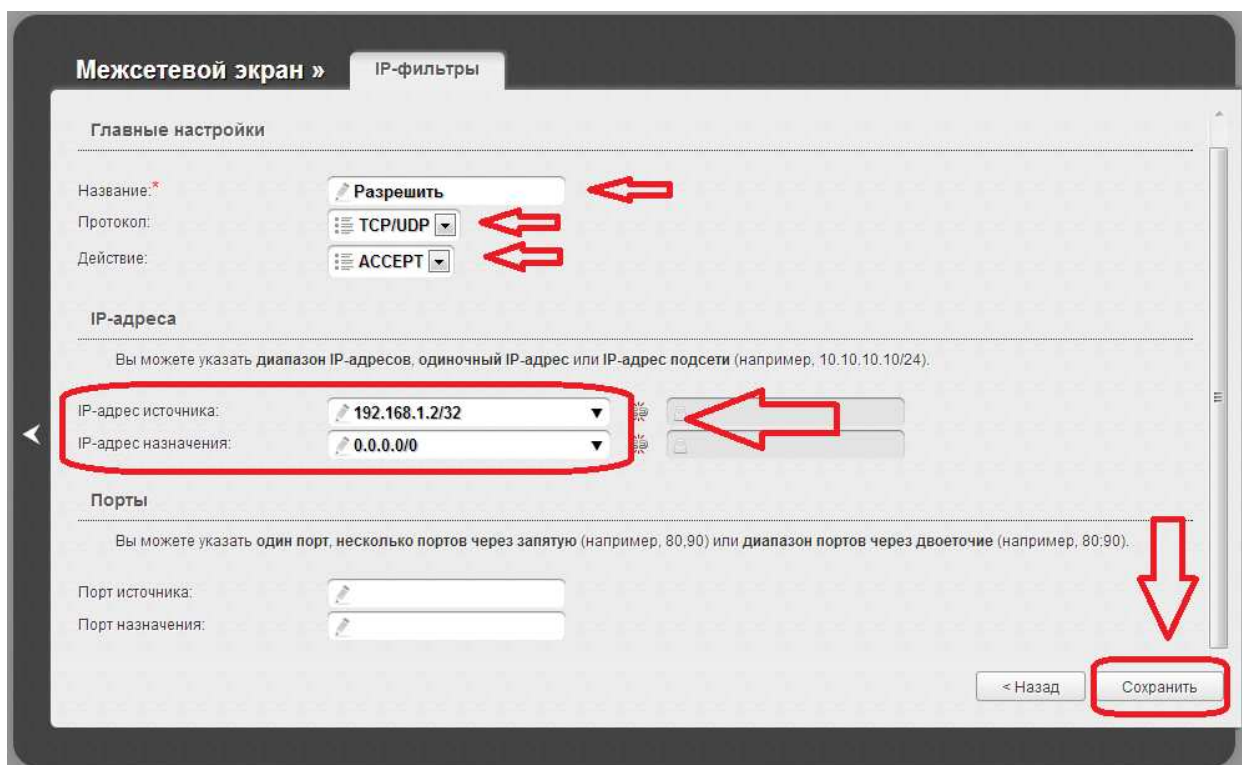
Межсетевой экран » IP-фильтры

Главные настройки

Название:* Разрешить
Протокол: TCP/UDP
Действие: ACCEPT

IP-адреса

Вы можете указать диапазон IP-адресов, одиночный IP-адрес или IP-адрес подсети (например, 10.10.10.10/24).

IP-адрес источника: 192.168.1.2/32
IP-адрес назначения: 0.0.0.0/0

Порты

Вы можете указать один порт, несколько портов через запятую (например, 80,90) или диапазон портов через двоеточие (например, 80:90).

Порт источника:
Порт назначения:

< Назад Сохранить